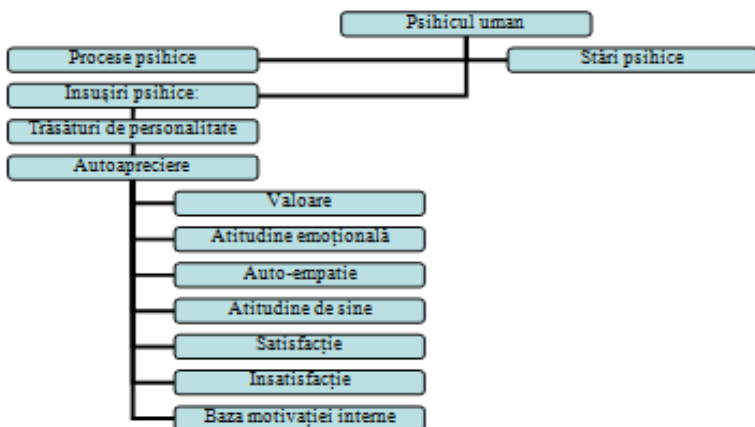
Psihicul uman

Procese psihice

Stări psihice

Insuşiri psihice:

Trăsături de personalitate

Autoapreciere

Valoare

Atitudine emoțională

Auto-empatie

Atitudine de sine

Satisfacție

Insatisfacție

Baza motivației interne